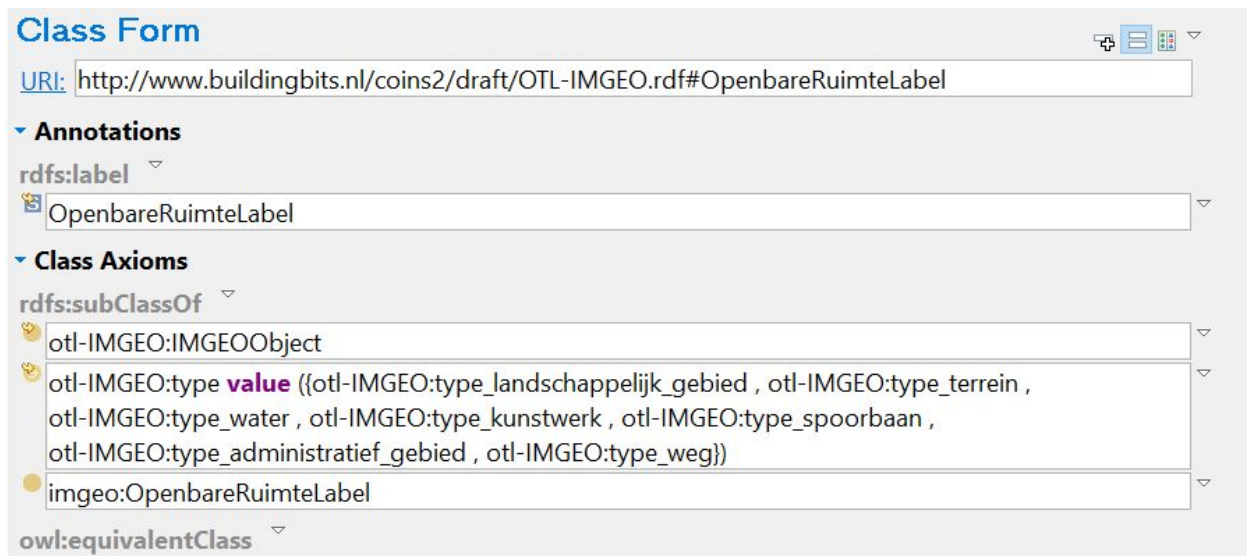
Class Form

URI: http://www.buildingbits.nl/coins2/draft/OTL-IMGEO.rdf#OpenbareRuimteLabel

Annotations

rdfs:label

OpenbareRuimteLabel

Class Axioms

rdfs:subClassOf

otl-IMGEO:IMGEOObject

otl-IMGEO:type **value** ({otl-IMGEO:type_landschappelijk_gebied , otl-IMGEO:type_terrein , otl-IMGEO:type_water , otl-IMGEO:type_kunstwerk , otl-IMGEO:type_spoorbaan , otl-IMGEO:type_administratief_gebied , otl-IMGEO:type_weg})

imgeo:OpenbareRuimteLabel

owl:equivalentClass